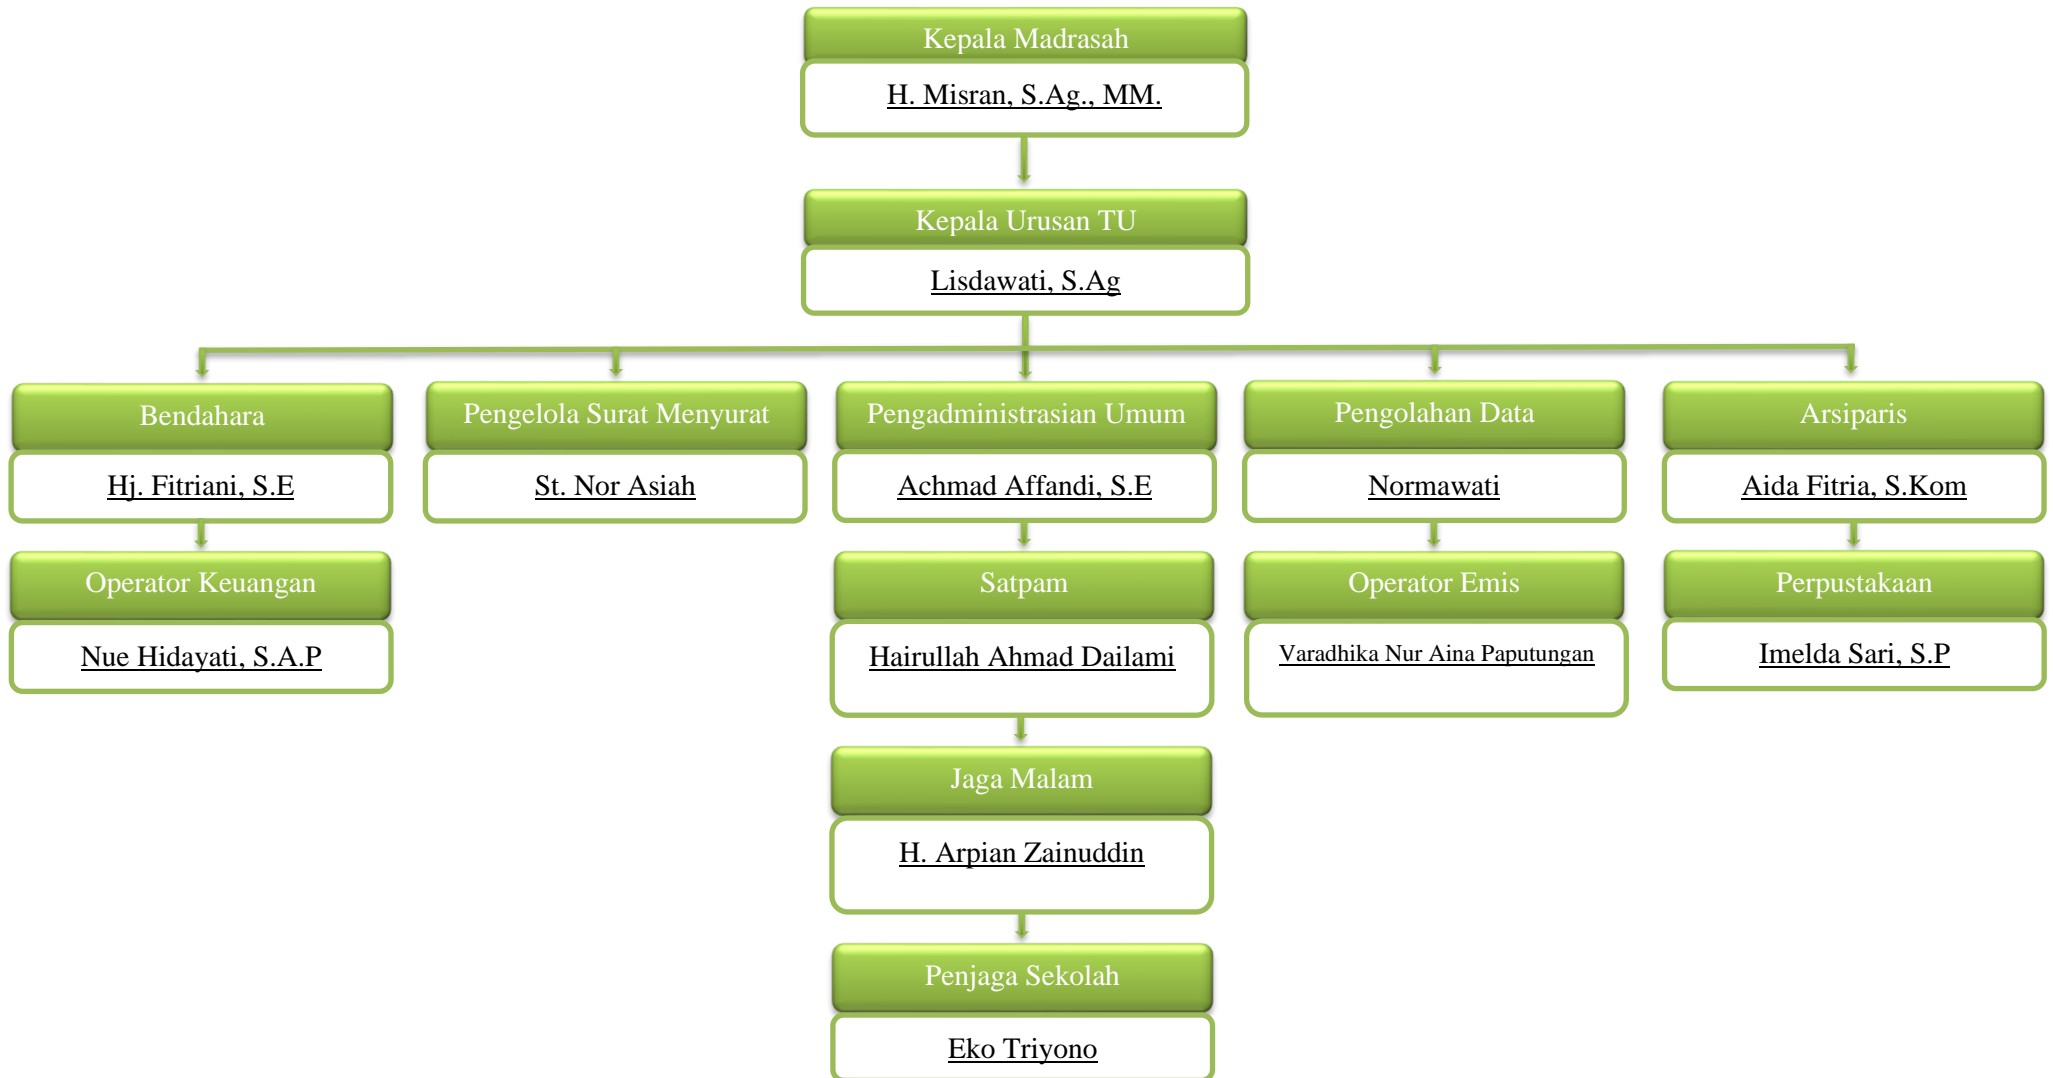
Kepala Madrasah
H. Misran, S.Ag., MM.

Kepala Urusan TU
Lisdawati, S.Ag

Bendahara
Hj. Fitriani, S.E

Operator Keuangan
Nue Hidayati, S.A.P

Pengelola Surat Menyurat
St. Nor Asiah

Pengadministrasian Umum
Achmad Affandi, S.E

Satpam
Hairullah Ahmad Dailami

Jaga Malam
H. Arpian Zainuddin

Penjaga Sekolah
Eko Triyono

Pengolahan Data
Normawati

Operator Emis
Varadhika Nur Aina Paputungan

Arsiparis
Aida Fitria, S.Kom

Perpustakaan
Imelda Sari, S.P